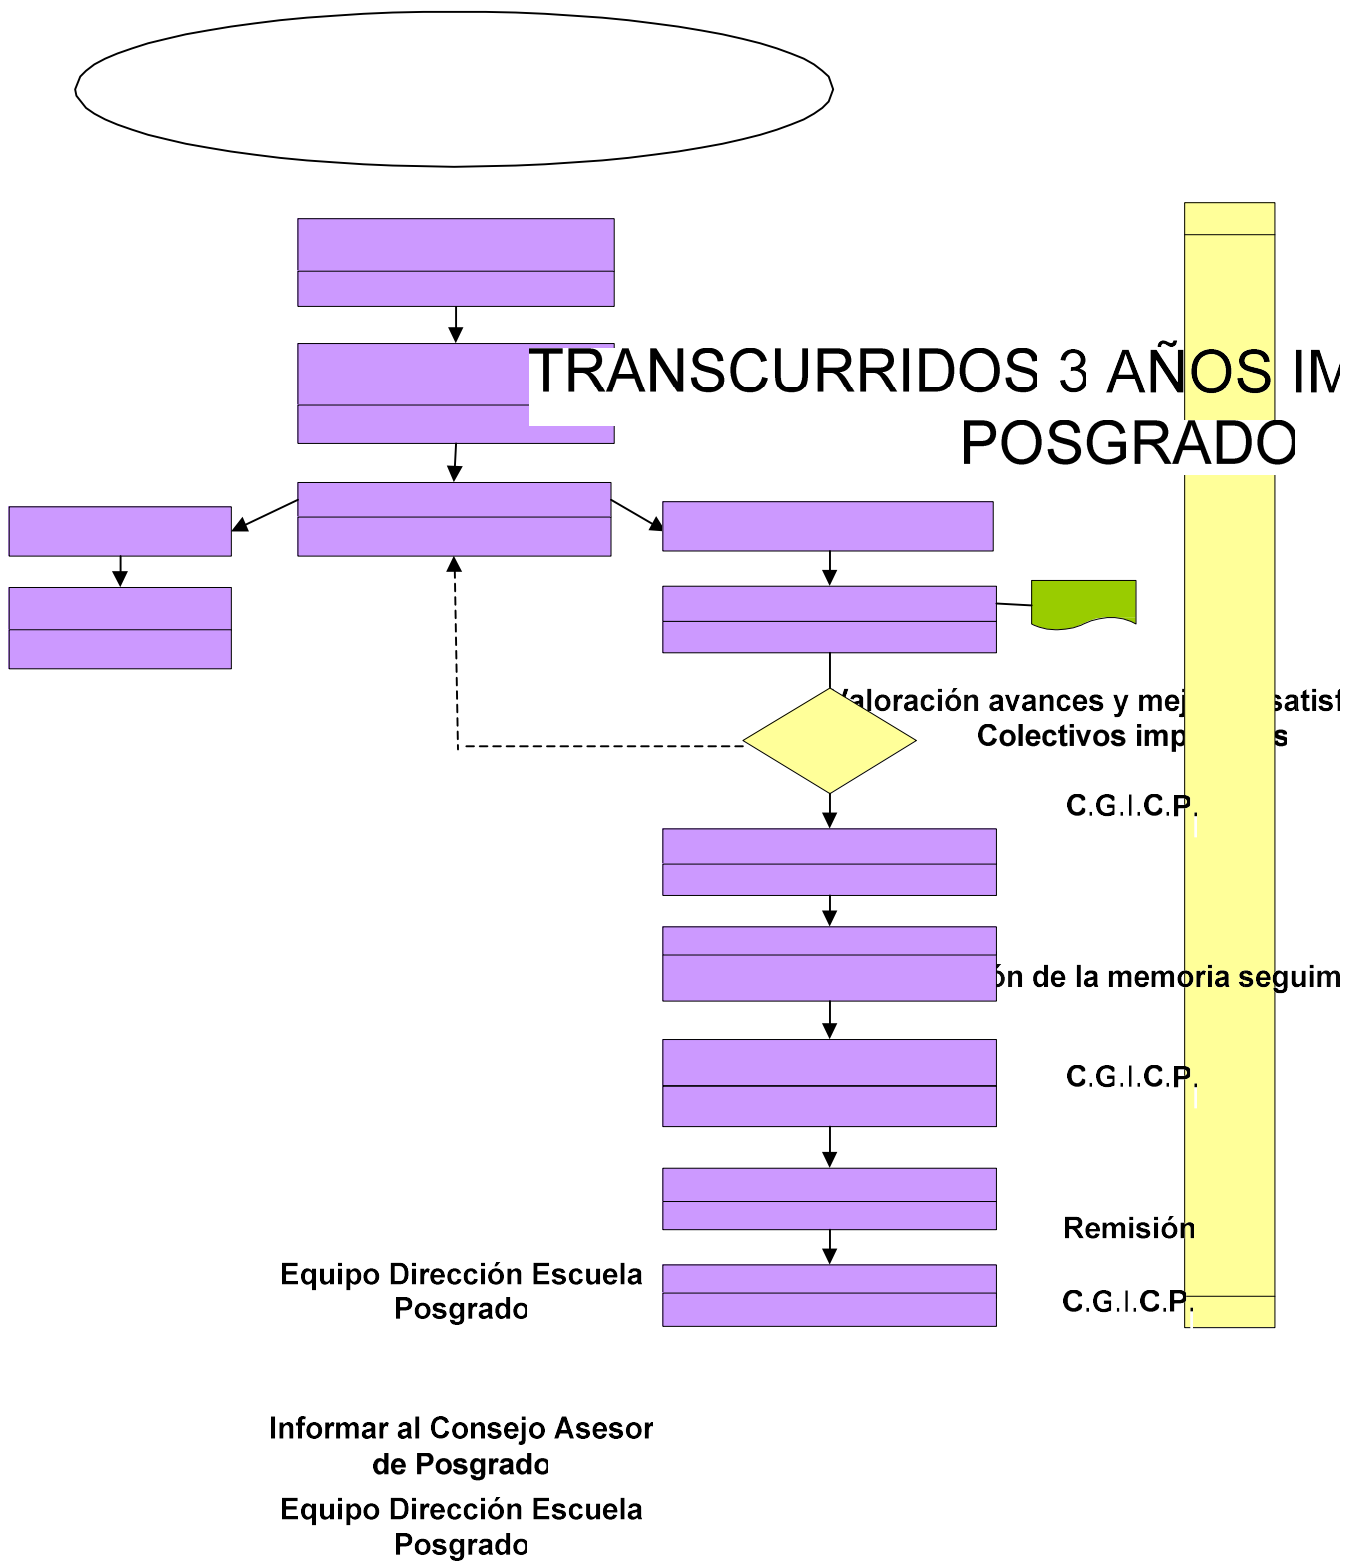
TRANSCURRIDOS 3 AÑOS IM
POSGRADO

Valoración avances y mej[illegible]satisf
Colectivos imp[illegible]s

C.G.I.C.P.

ón de la memoria seguim

C.G.I.C.P.

Remisión

Equipo Dirección Escuela Posgrado

C.G.I.C.P.

Informar al Consejo Asesor de Posgrado

Equipo Dirección Escuela Posgrado